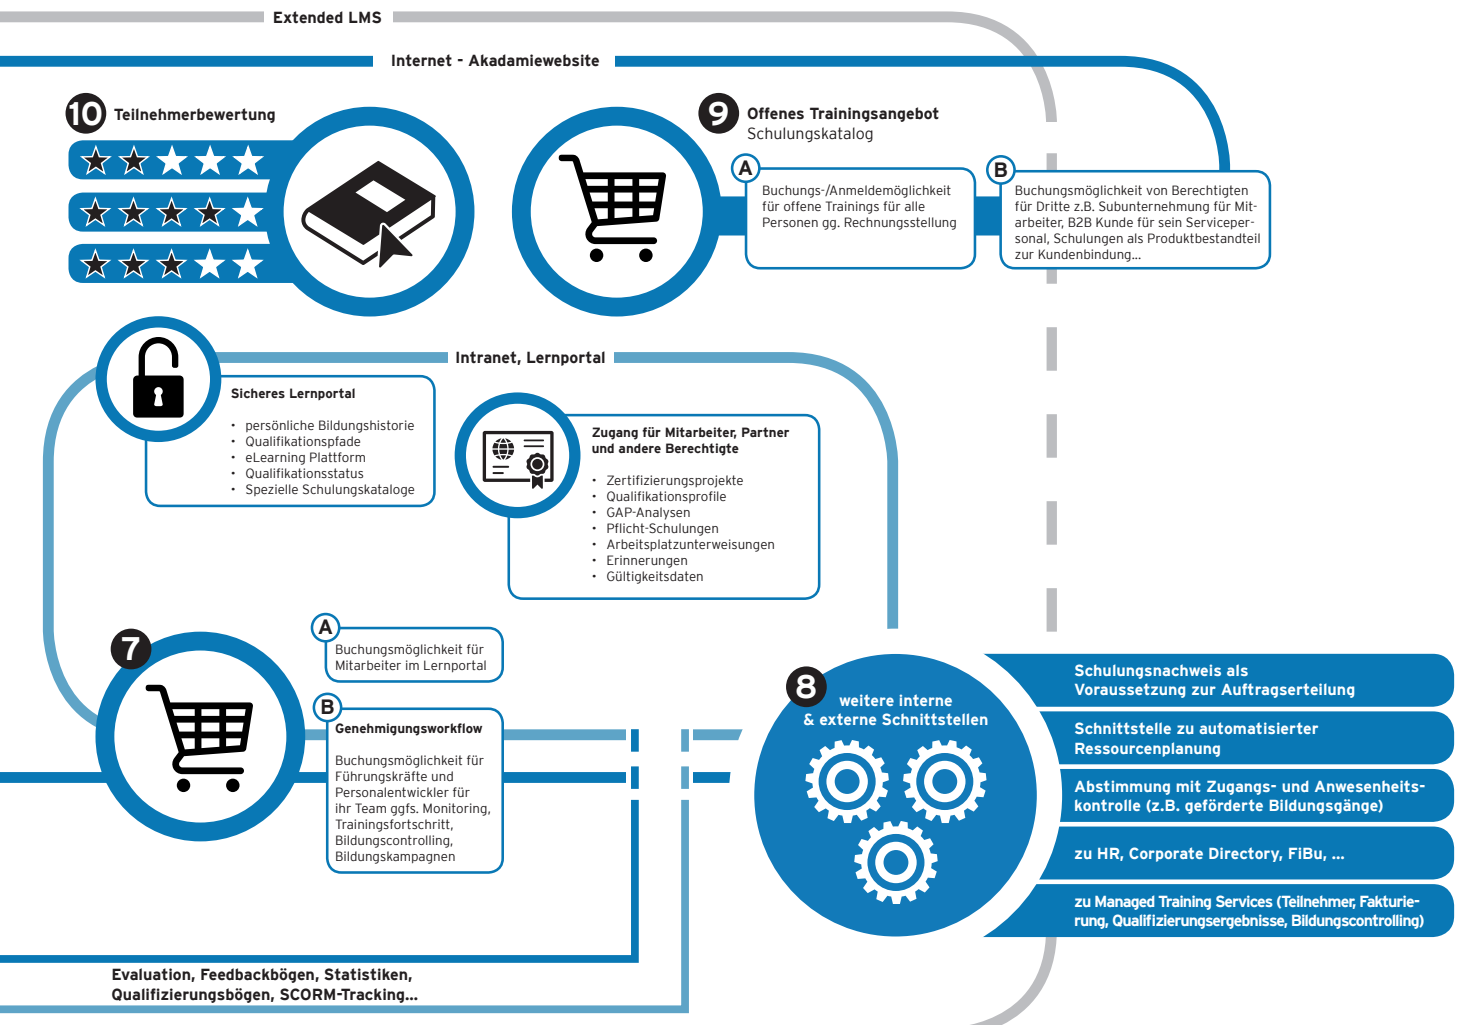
Extended LMS

Internet - Akadamiewebsite

10 Teilnehmerbewertung

9 Offenes Trainingsangebot
Schulungskatalog

A
Buchungs-/Anmeldemöglichkeit für offene Trainings für alle Personen ggf. Rechnungsstellung

B
Buchungsmöglichkeit von Berechtigten für Dritte z.B. Subunternehmung für Mitarbeiter, B2B Kunde für sein Servicepersonal, Schulungen als Produktbestandteil zur Kundenbindung...

Intranet, Lernportal

Sicheres Lernportal

- persönliche Bildungshistorie
- Qualifikationspfade
- eLearning Plattform
- Qualifikationsstatus
- Spezielle Schulungskataloge

Zugang für Mitarbeiter, Partner und andere Berechtigte

- Zertifizierungsprojekte
- Qualifikationsprofile
- GAP-Analysen
- Pflicht-Schulungen
- Arbeitsplatzunterweisungen
- Erinnerungen
- Gültigkeitsdaten

7

A
Buchungsmöglichkeit für Mitarbeiter im Lernportal

B
Genehmigungsworkflow

Buchungsmöglichkeit für Führungskräfte und Personalentwickler für ihr Team ggfs. Monitoring, Trainingsfortschritt, Bildungscontrolling, Bildungskampagnen

8 weitere interne & externe Schnittstellen

Schulungsnachweis als Voraussetzung zur Auftragserteilung

Schnittstelle zu automatisierter Ressourcenplanung

Abstimmung mit Zugangs- und Anwesenheitskontrolle (z.B. geförderte Bildungsgänge)

zu HR, Corporate Directory, FiBu, ...

zu Managed Training Services (Teilnehmer, Fakturierung, Qualifizierungsergebnisse, Bildungscontrolling)

Evaluation, Feedbackbögen, Statistiken, Qualifizierungsbögen, SCORM-Tracking...